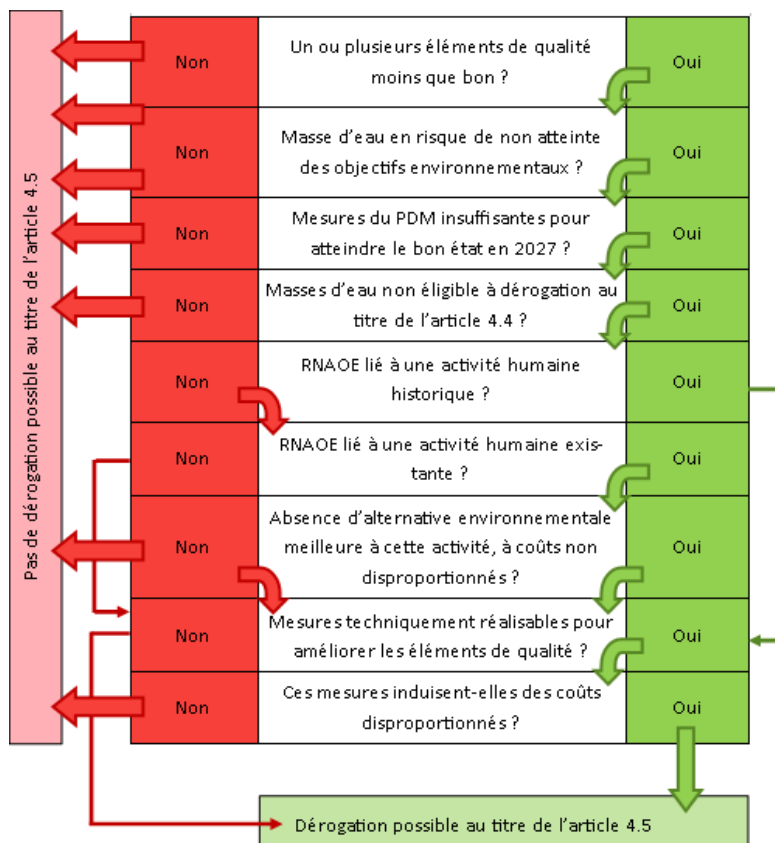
Pas de dérogation possible au titre de l'article 4.5

| Non | Un ou plusieurs éléments de qualité moins que bon ? | Oui |
|---|---|---|
| Non | Masse d'eau en risque de non atteinte des objectifs environnementaux ? | Oui |
| Non | Mesures du PDM insuffisantes pour atteindre le bon état en 2027 ? | Oui |
| Non | Masses d'eau non éligible à dérogation au titre de l'article 4.4 ? | Oui |
| Non | RNAOE lié à une activité humaine historique ? | Oui |
| Non | RNAOE lié à une activité humaine existante ? | Oui |
| Non | Absence d'alternative environnementale meilleure à cette activité, à coûts non disproportionnés ? | Oui |
| Non | Mesures techniquement réalisables pour améliorer les éléments de qualité ? | Oui |
| Non | Ces mesures induisent-elles des coûts disproportionnés ? | Oui |

Dérogation possible au titre de l'article 4.5